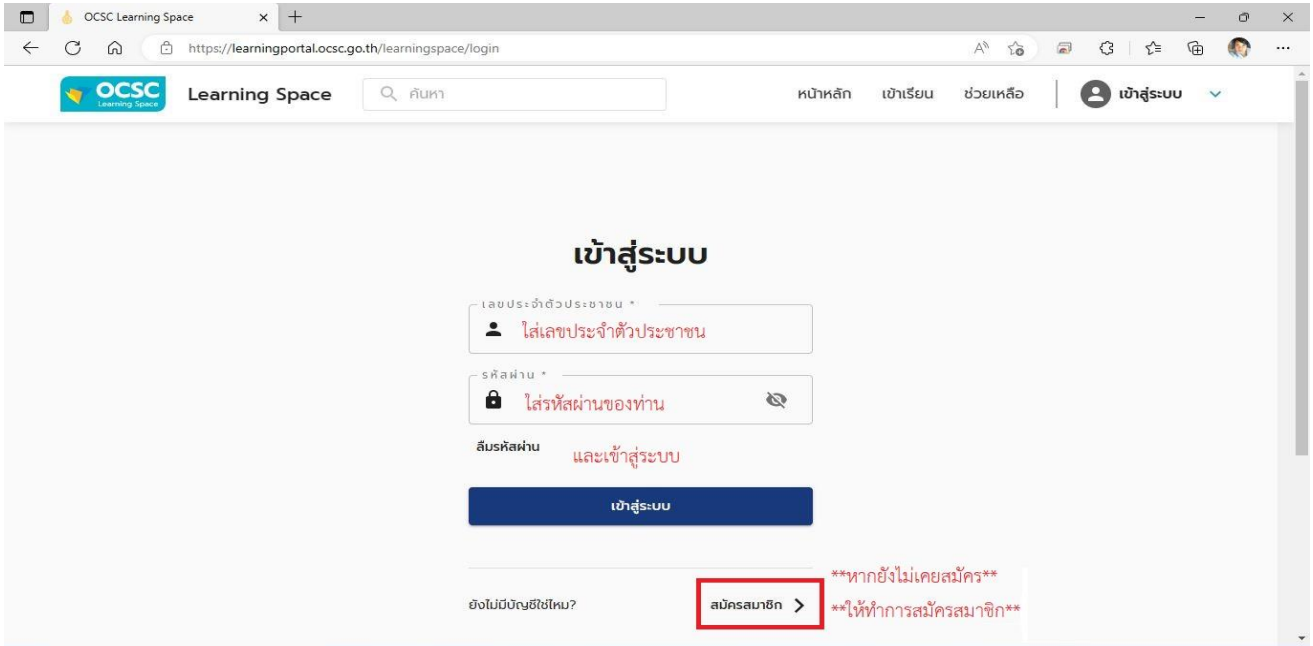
OCSC Learning Space
https://learningportal.ocsc.go.th/learningspace/login

OCSC Learning Space
Learning Space
ค้นหา
หน้าหลัก
เข้าเรียน
ช่วยเหลือ
เข้าสู่ระบบ

เข้าสู่ระบบ

เลขประจำตัวประชาชน *
ใส่เลขประจำตัวประชาชน

รหัสผ่าน *
ใส่รหัสผ่านของท่าน

ลืมรหัสผ่าน
และเข้าสู่ระบบ

เข้าสู่ระบบ

ยังไม่มีบัญชีใช่ไหม?
สมัครสมาชิก
**หากยังไม่เคยสมัคร**
**ให้ทำการสมัครสมาชิก**